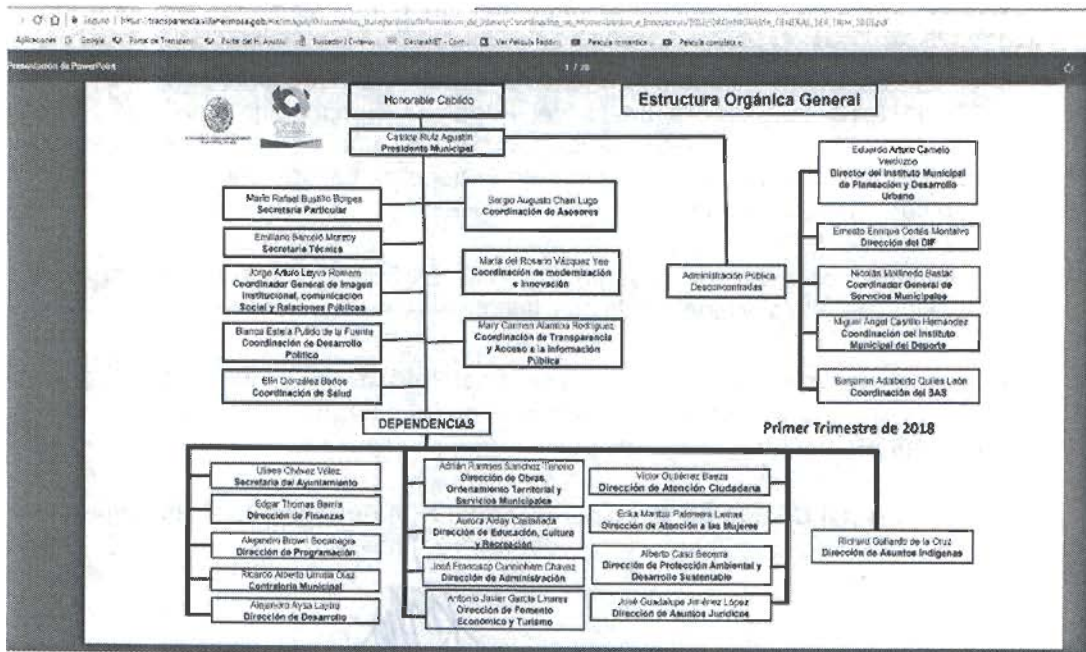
No seguro | https://transparencia.villahermosa.gob.mx/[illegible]

Aplicaciones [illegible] Google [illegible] Portal de Transparencia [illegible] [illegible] Suscriptor | Cinemex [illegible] CinemaNET - Com... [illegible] Ver Película Reality... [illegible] Película romántica ... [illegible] Película completa e...

Presentación de PowerPoint

1 / 78

Honorable Cabildo

Estructura Orgánica General

Castillo Ruiz Agustín
Presidente Municipal

Eduardo Arturo Camelo Verduzco
Director del Instituto Municipal de Planeación y Desarrollo Urbano

Mario Rafael Bustillo Borges
Secretaría Particular

Sergio Augusto Chan Lugo
Coordinación de Asesores

Emiliano Barceló Morejón
Secretaría Técnica

Ernesto Enrique Cortés Montalvo
Dirección del DIF

Jorge Arturo Leyva Romero
Coordinador General de Imagen Institucional, comunicación Social y Relaciones Públicas

María del Rosario Vázquez Yee
Coordinación de modernización e Innovación

Administración Pública Desconcentradas

Nicolás Mollinedo Bastar
Coordinador General de Servicios Municipales

Bianca Estela Pulido de la Fuente
Coordinación de Desarrollo Político

Mary Carmen Alamina Rodríguez
Coordinación de Transparencia y Acceso a la Información Pública

Miguel Ángel Castillo Hernández
Coordinación del Instituto Municipal del Deporte

Elin González Baños
Coordinación de Salud

Benjamín Adalberto Quiles León
Coordinación del SAS

DEPENDENCIAS

Primer Trimestre de 2018

Ulises Chávez Vélez
Secretaría del Ayuntamiento

Adrián Ramses Sánchez Tenorio
Dirección de Obras, Ordenamiento Territorial y Servicios Municipales

Víctor Gutiérrez Baeza
Dirección de Atención Ciudadana

Edgar Thomas Barría
Dirección de Finanzas

Aurora Alday Castañeda
Dirección de Educación, Cultura y Recreación

Erika Maritza Palomera Lemus
Dirección de Atención a las Mujeres

Alejandro Brown Bocanegra
Dirección de Programación

Alberto Caso Becerra
Dirección de Protección Ambiental y Desarrollo Sustentable

Richard Gallardo de la Cruz
Dirección de Asuntos Indígenas

Ricardo Alberto Urrutia Díaz
Contraloría Municipal

José Francisco Cunningham Chávez
Dirección de Administración

Alejandro Aysa Laynz
Dirección de Desarrollo

Antonio Javier García Linares
Dirección de Fomento Económico y Turismo

José Guadalupe Jiménez López
Dirección de Asuntos Jurídicos